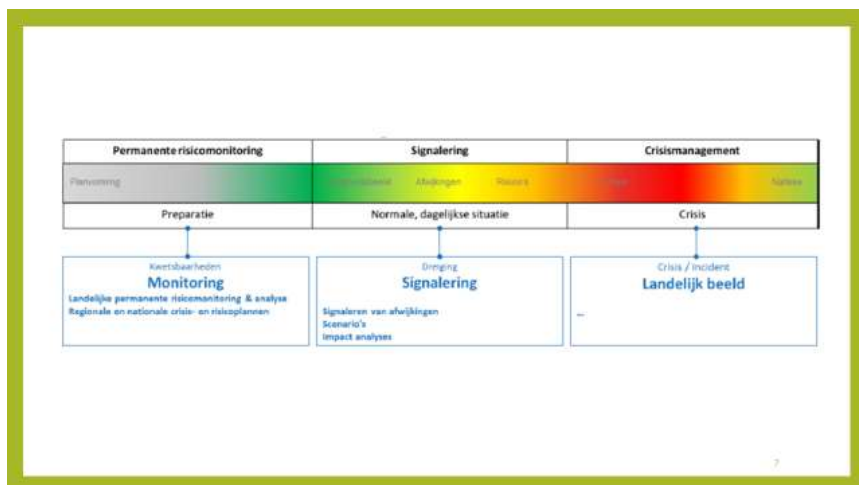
| Permanente risicomonitoring | Signalering | Crisismanagement |
|---|---|---|
| Planvorming | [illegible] Afwijkingen Dreiging | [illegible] Nafase |
| Preparatie | Normale, dagelijkse situatie | Crisis |

Kwetsbaarheden
Monitoring
Landelijke permanente risicomonitoring & analyse
Regionale en nationale crisis- en risicoplannen

Dreiging
Signalering
Signaleren van afwijkingen
Scenario's
Impact analyses

Crisis / Incident
Landelijk beeld
...

7